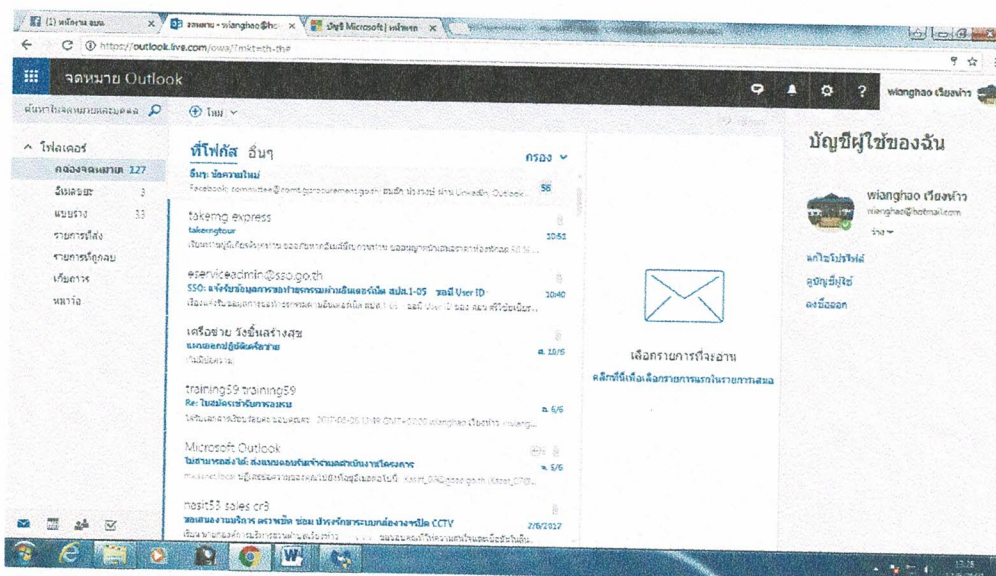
(1) หน้าหลัก ×
จดหมาย - wianghao@ho ×
บัญชี Microsoft | หน้าหลัก ×

https://outlook.live.com/owa/?mkt=th-the

จดหมาย Outlook

wianghao เวียงห้าว

ค้นหาในจดหมายและบุคคล

ใหม่

โฟลเดอร์
กล่องจดหมายเข้า 127
อีเมลขยะ 3
แบบร่าง 33
รายการที่ส่ง
รายการที่ถูกลบ
เก็บถาวร
หมายเหตุ

ที่โฟกัส อื่นๆ
กรอง

อื่นๆ: บัตรหมายใหม่
Facebook; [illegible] 56

takemg express
takemgtour
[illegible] 10:52

eserviceadmin@sso.go.th
SSO: แจ้งรับข้อมูลการขอทำธุรกรรมผ่านอินเตอร์เน็ต สปส.1-05 ขอมี User ID
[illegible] 10:40

เครือข่าย วังยิ้มสร้างสุข
แบบฟอร์ม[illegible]
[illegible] ส. 10/6

training59 training59
Re: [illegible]
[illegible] อ. 6/6

Microsoft Outlook
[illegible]
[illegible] จ. 5/6

nasit53 sales cr9
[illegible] CCTV 2/6/2017
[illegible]

เลือกรายการที่จะอ่าน
คลิกที่นี่เพื่อเลือกรายการแรกในรายการเสมอ

บัญชีผู้ใช้ของฉัน

wianghao เวียงห้าว
wianghao@hotmail.com
ว่าง

แก้ไขโปรไฟล์
ดูบัญชีผู้ใช้
ลงชื่อออก